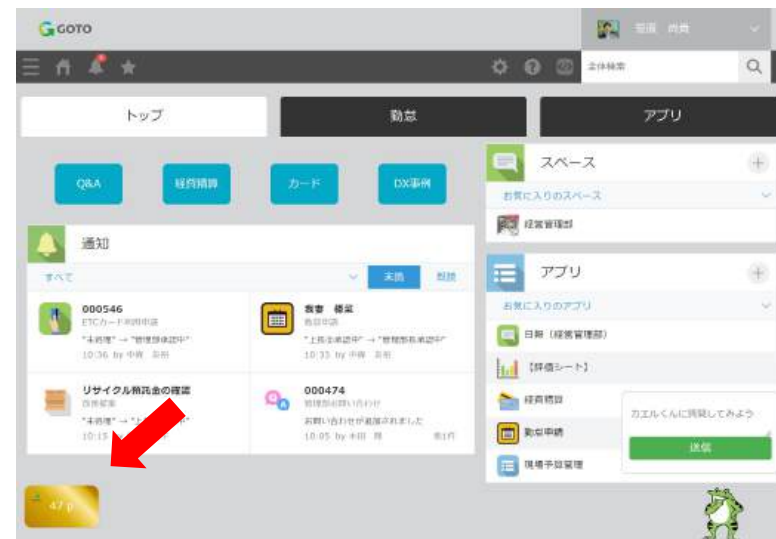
GOTO

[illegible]

全体検索

トップ

勤怠

アプリ

Q&A

経費精算

カード

DX事例

通知

すべて

未読

既読

000546
ETCカード利用申請
"未処理" → "管理部承認中"
10:36 by 中森 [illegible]

報告 標準
勤怠申請
"上長承認待ち" → "管理部承認待ち"
10:35 by 中森 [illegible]

リサイクル料金の確認
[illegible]
"未処理" → "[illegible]"
10:15

000474
管理部お問い合わせ
お問い合わせが追加されました
10:05 by 中田 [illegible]

スペース

お気に入りのスペース

経営管理部

アプリ

お気に入りのアプリ

日報（経営管理部）

【評価シート】

経費精算

勤怠申請

現場予算管理

カエルくんに質問してみよう

送信

47 p